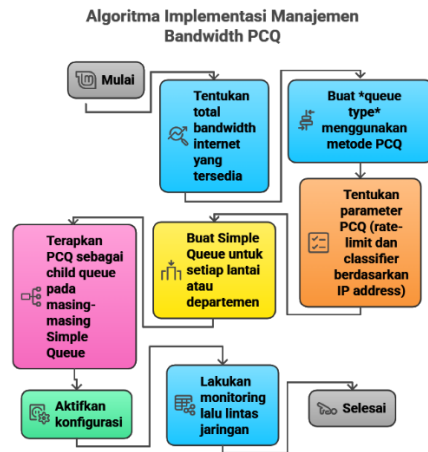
Algoritma Implementasi Manajemen Bandwidth PCQ

Mulai

Tentukan total bandwidth internet yang tersedia

Buat *queue type* menggunakan metode PCQ

Tentukan parameter PCQ (rate-limit dan classifier berdasarkan IP address)

Buat Simple Queue untuk setiap lantai atau departemen

Terapkan PCQ sebagai child queue pada masing-masing Simple Queue

Aktifkan konfigurasi

Lakukan monitoring lalu lintas jaringan

Selesai